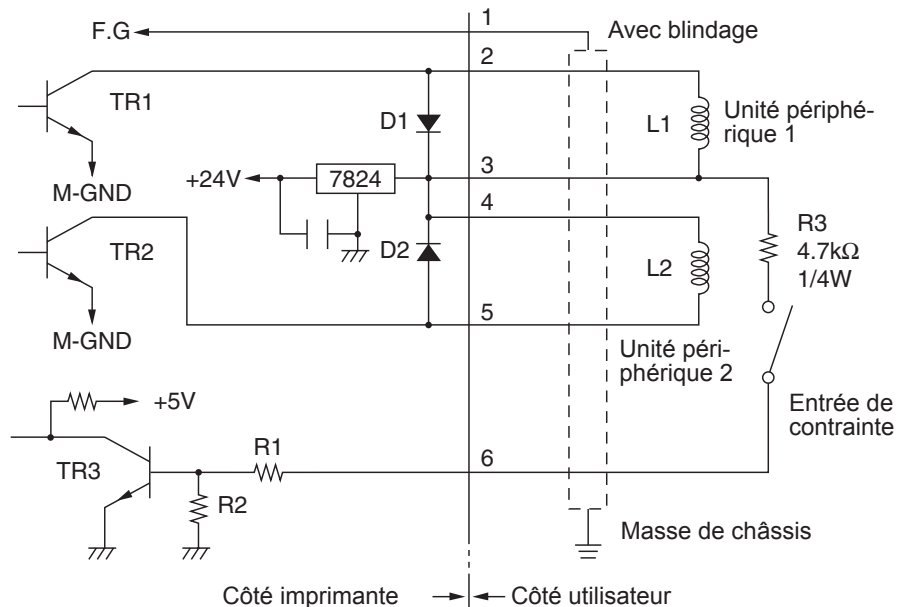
F.G
1
Avec blindage
2
TR1
D1
L1
Unité périphérique 1
M-GND
+24V
7824
3
4
R3
4.7kΩ
1/4W
TR2
D2
L2
5
M-GND
Unité périphérique 2
+5V
Entrée de contrainte
TR3
R1
6
R2
Masse de châssis
Côté imprimante
Côté utilisateur